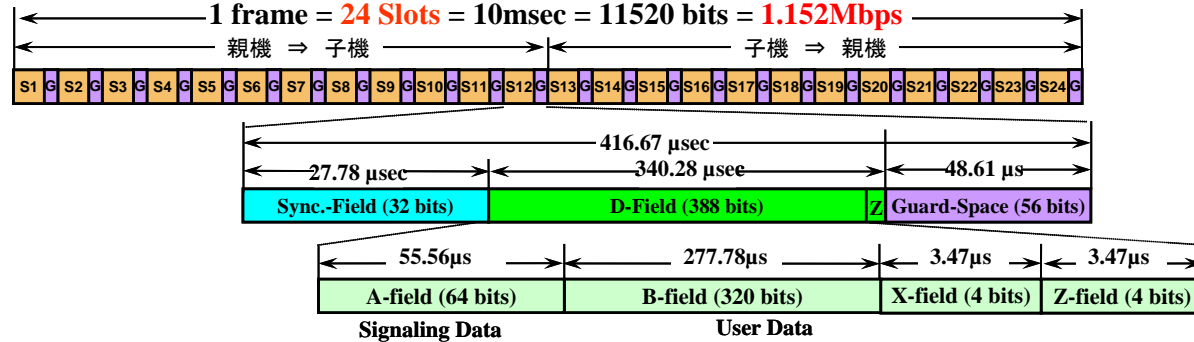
1 frame = 24 Slots = 10msec = 11520 bits = 1.152Mbps

親機 ⇒ 子機

子機 ⇒ 親機

| S1 | G | S2 | G | S3 | G | S4 | G | S5 | G | S6 | G | S7 | G | S8 | G | S9 | G | S10 | G | S11 | G | S12 | G | S13 | G | S14 | G | S15 | G | S16 | G | S17 | G | S18 | G | S19 | G | S20 | G | S21 | G | S22 | G | S23 | G | S24 | G |
|---|---|---|---|---|---|---|---|---|---|---|---|---|---|---|---|---|---|---|---|---|---|---|---|---|---|---|---|---|---|---|---|---|---|---|---|---|---|---|---|---|---|---|---|---|---|---|---|

416.67 µsec

27.78 µsec

340.28 µsec

48.61 µs

| Sync.-Field (32 bits) | D-Field (388 bits) | Z | Guard-Space (56 bits) |
|---|---|---|---|

55.56µs

277.78µs

3.47µs

3.47µs

| A-field (64 bits) | B-field (320 bits) | X-field (4 bits) | Z-field (4 bits) |
|---|---|---|---|

Signaling Data

User Data